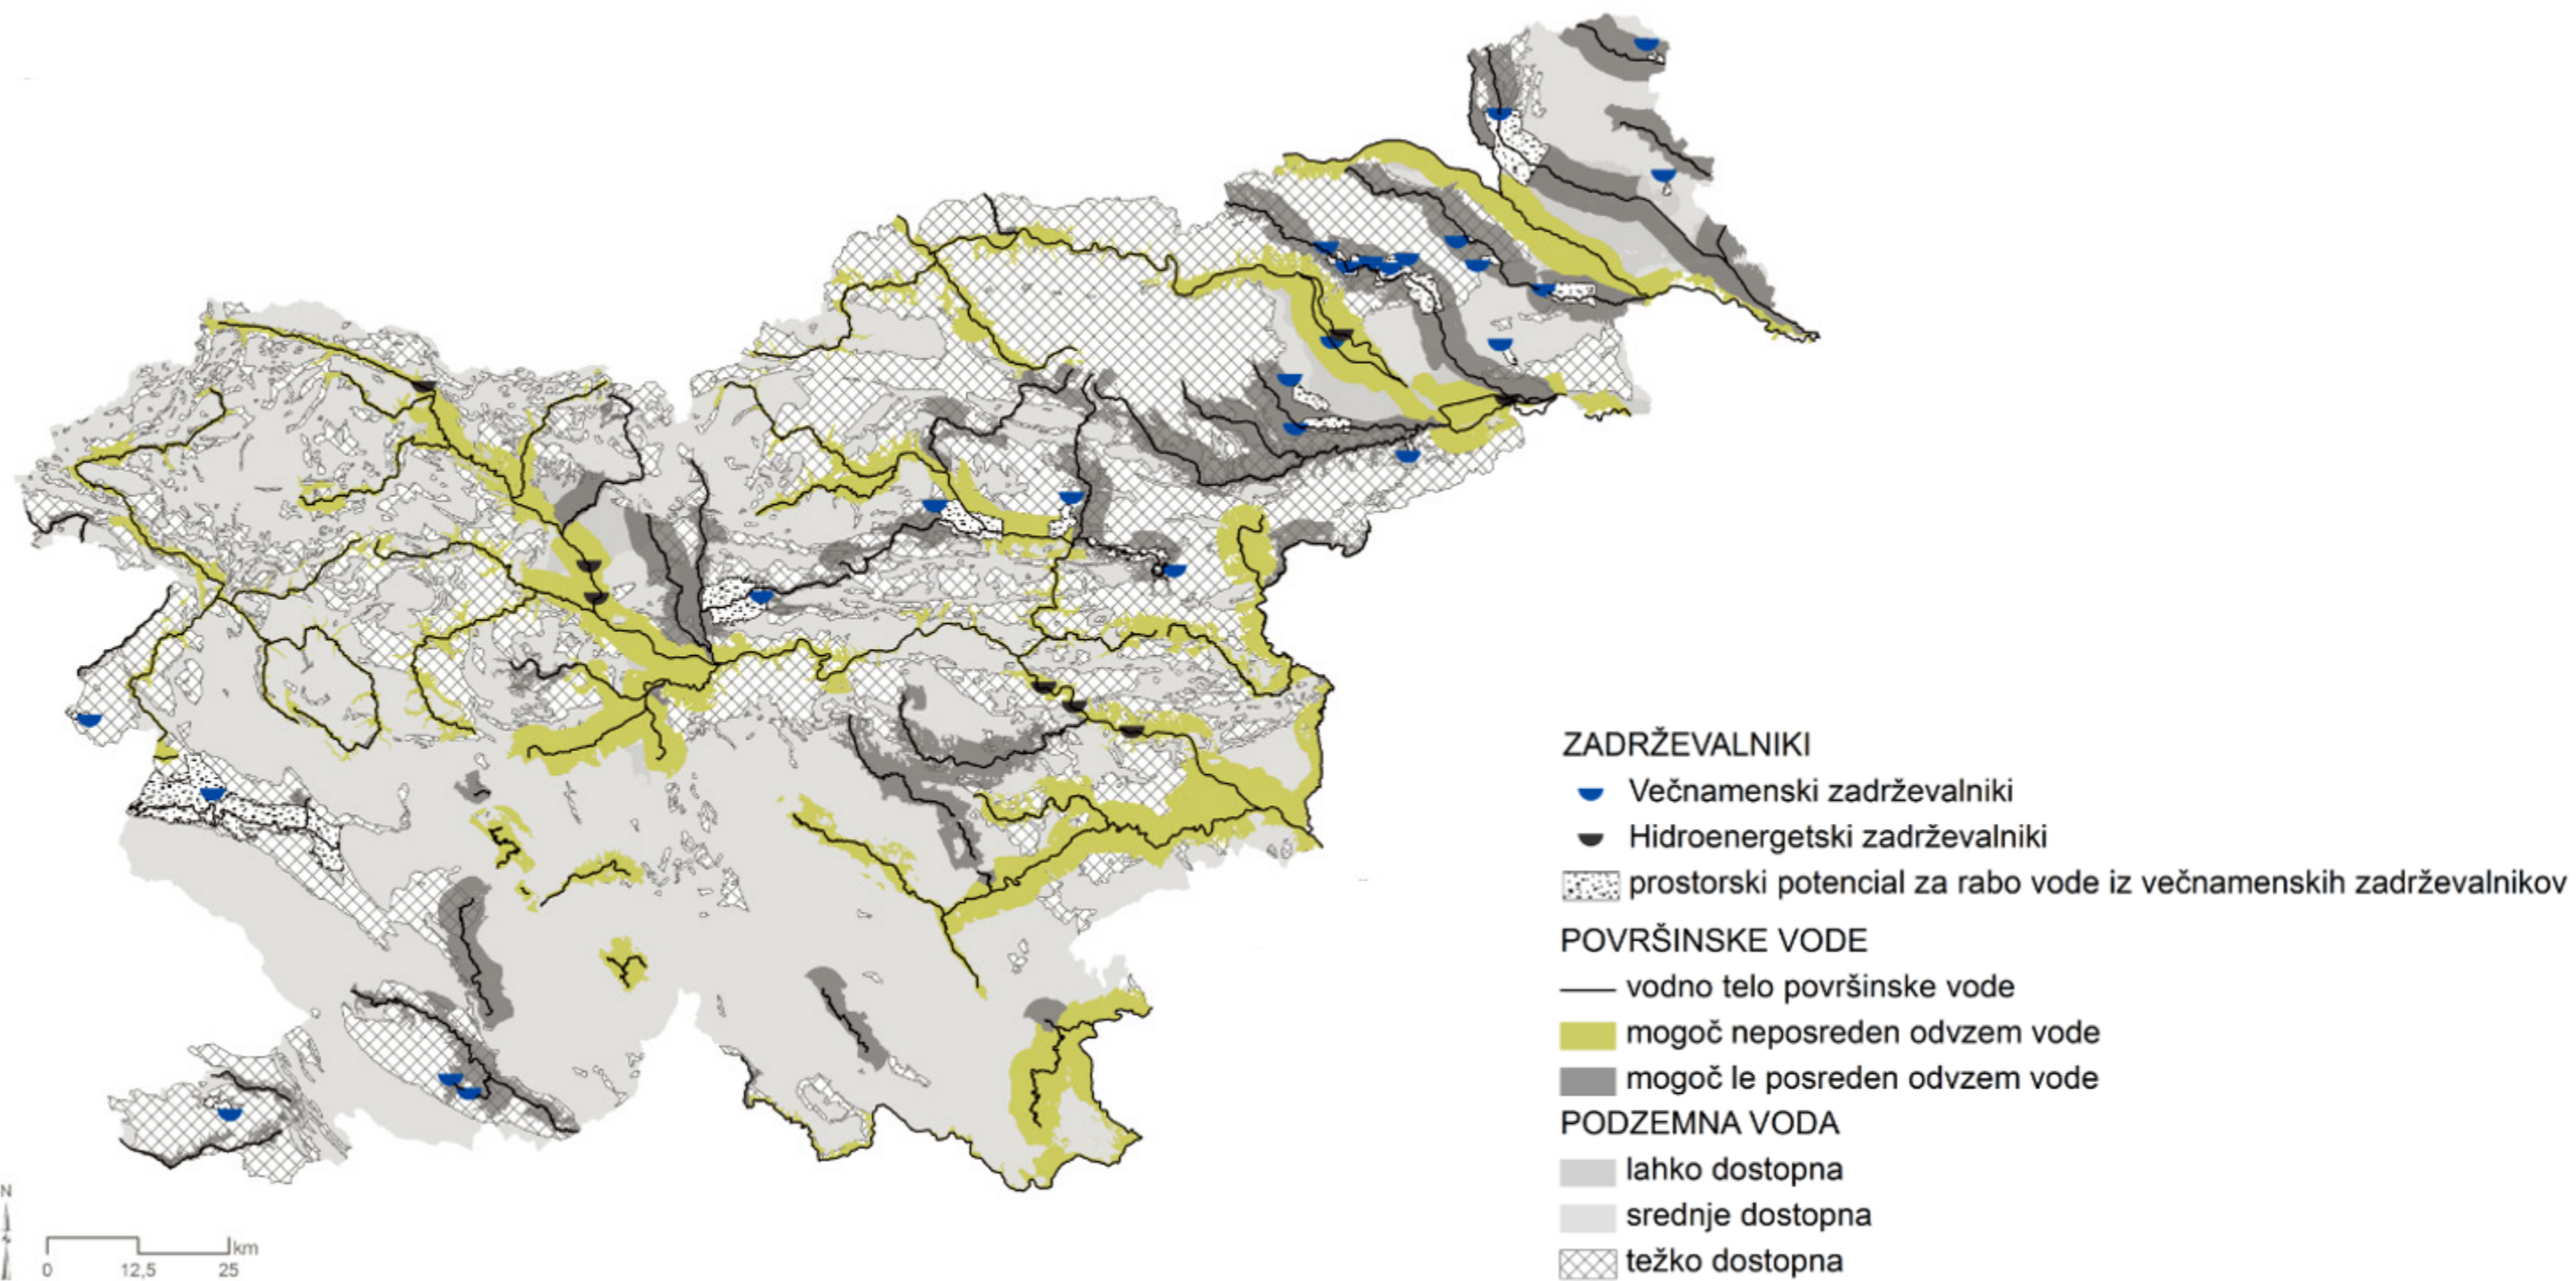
ZADRŽEVALNIKI
Večnamenski zadrževalniki
Hidroenergetski zadrževalniki
prostorski potencial za rabo vode iz večnamenskih zadrževalnikov
POVRŠINSKE VODE
vodno telo površinske vode
mogoč neposreden odvzem vode
mogoč le posreden odvzem vode
PODZEMNA VODA
lahko dostopna
srednje dostopna
težko dostopna

N
0 12,5 25 km